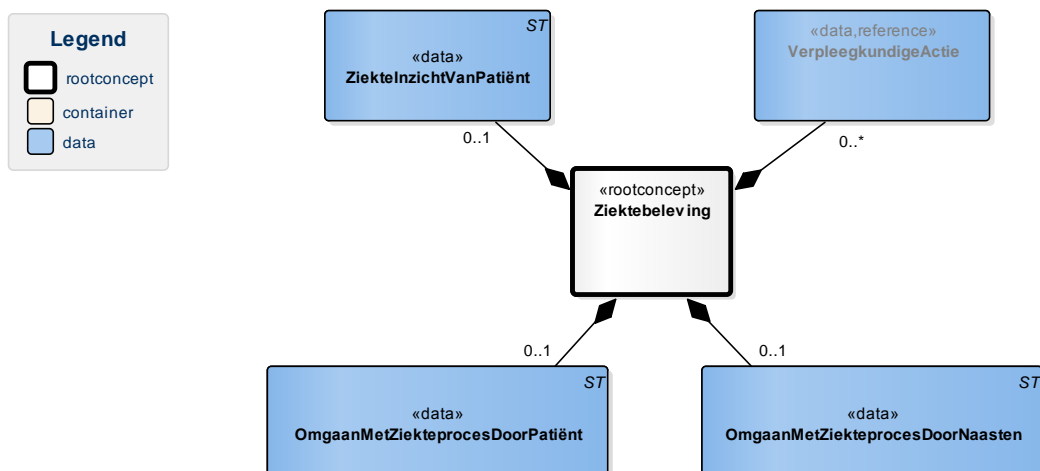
Legend
rootconcept
container
data

ST
«data»
ZiekteInzichtVanPatiënt

«data,reference»
VerpleegkundigeActie

0..1

0..*

«rootconcept»
Ziektebeleving

0..1

0..1

ST
«data»
OmgaanMetZiekteprocesDoorPatiënt

ST
«data»
OmgaanMetZiekteprocesDoorNaasten